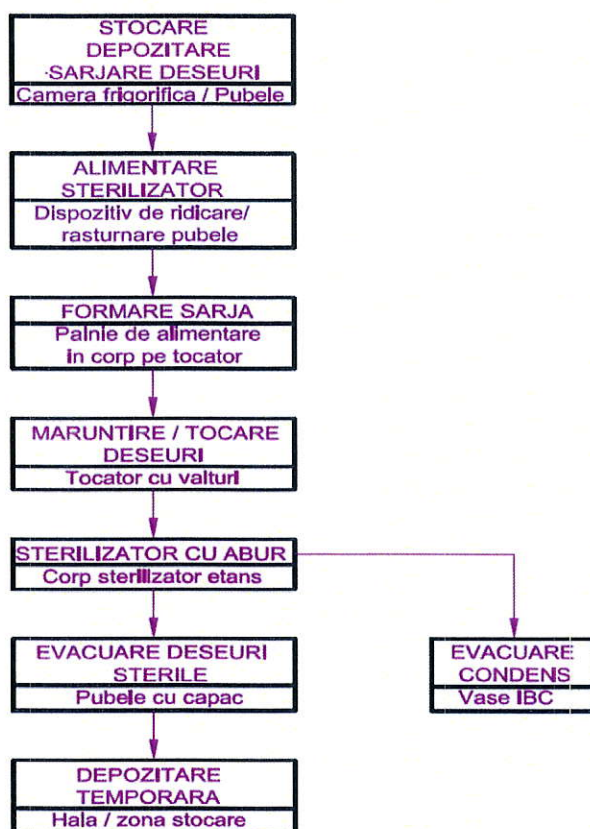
STOCARE
DEPOZITARE
-SARJARE DESEURI
Camera frigorifica / Pubele

ALIMENTARE
STERILIZATOR
Dispozitiv de ridicare/ rasturnare pubele

FORMARE SARJA
Palnie de alimentare in corp pe tocator

MARUNTIRE / TOCARE
DESEURI
Tocator cu valturi

STERILIZATOR CU ABUR
Corp sterilizator etans

EVACUARE DESEURI
STERILE
Pubele cu capac

EVACUARE
CONDENS
Vase IBC

DEPOZITARE
TEMPORARA
Hala / zona stocare